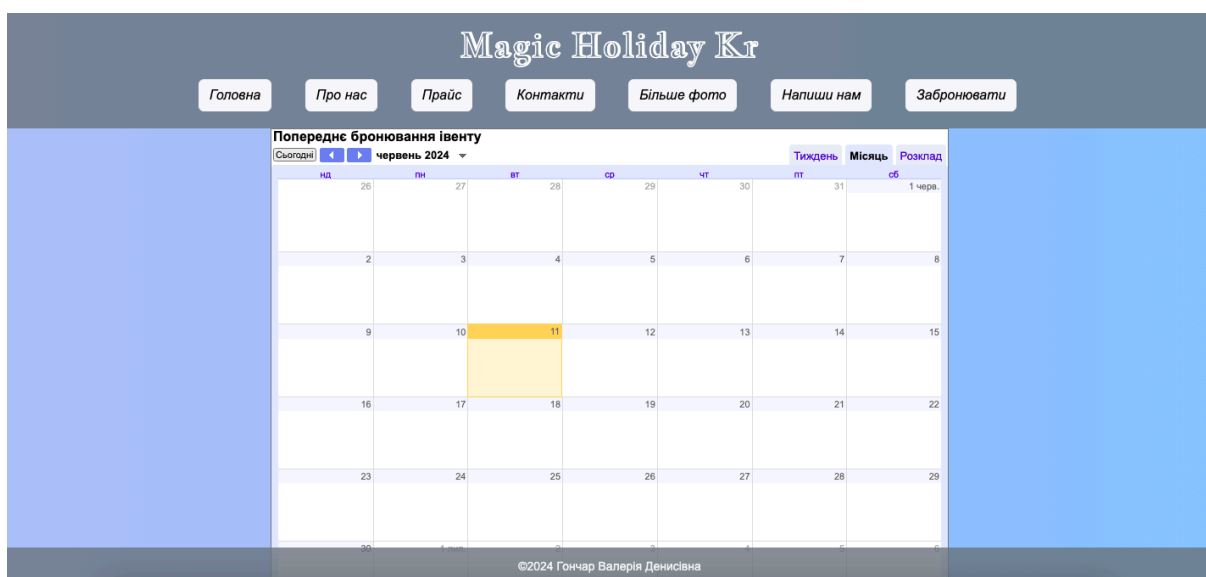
Magic Holiday Kr

Головна Про нас Прайс Контакти Більше фото Напиши нам Забронювати

Попереднє бронювання івенту

Сьогодні червень 2024

Тиждень Місяць Розклад

| нд | пн | вт | ср | чт | пт | сб |
|---|---|---|---|---|---|---|
| 26 | 27 | 28 | 29 | 30 | 31 | 1 черв. |
| 2 | 3 | 4 | 5 | 6 | 7 | 8 |
| 9 | 10 | 11 | 12 | 13 | 14 | 15 |
| 16 | 17 | 18 | 19 | 20 | 21 | 22 |
| 23 | 24 | 25 | 26 | 27 | 28 | 29 |
| 30 | 1 лип. | 2 | 3 | 4 | 5 | 6 |

©2024 Гончар Валерія Денисівна